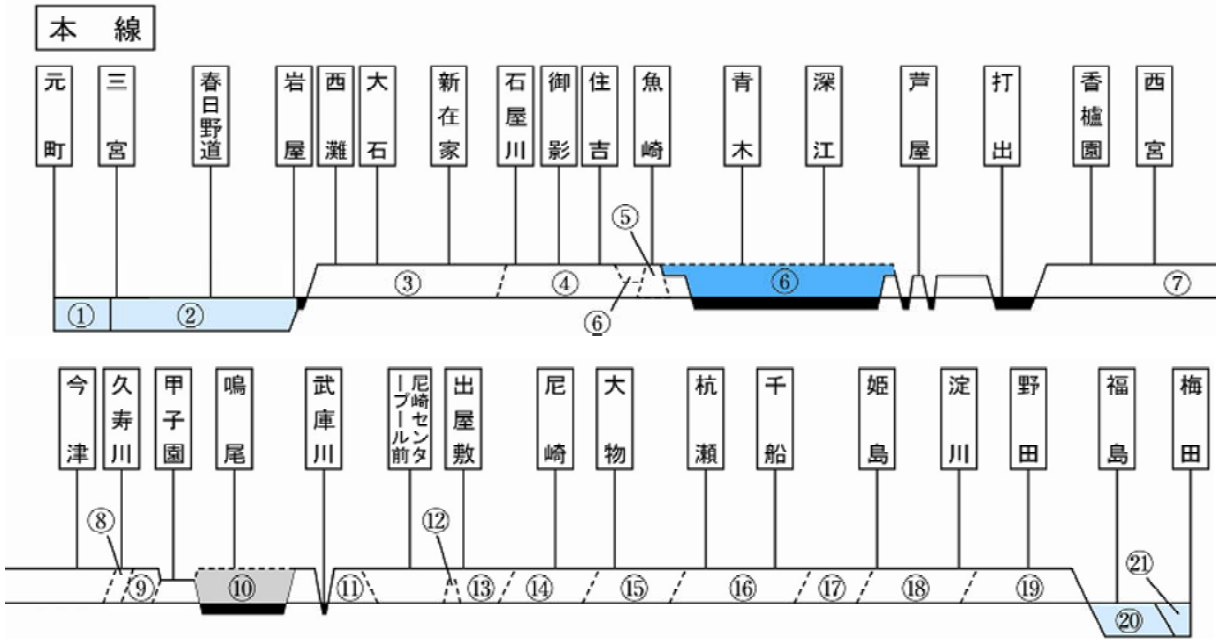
本 線

元町
三宮
春日野道
岩屋
西灘
大石
新在家
石屋川
御影
住吉
魚崎
青木
深江
芦屋
打出
香櫨園
西宮

①
②
③
④
⑤
⑥
⑥
⑦

今津
久寿川
甲子園
鳴尾
武庫川
尼崎センタープール前
出屋敷
尼崎
大物
杭瀬
千船
姫島
淀川
野田
福島
梅田

⑧
⑨
⑩
⑪
⑫
⑬
⑭
⑮
⑯
⑰
⑱
⑲
⑳
㉑